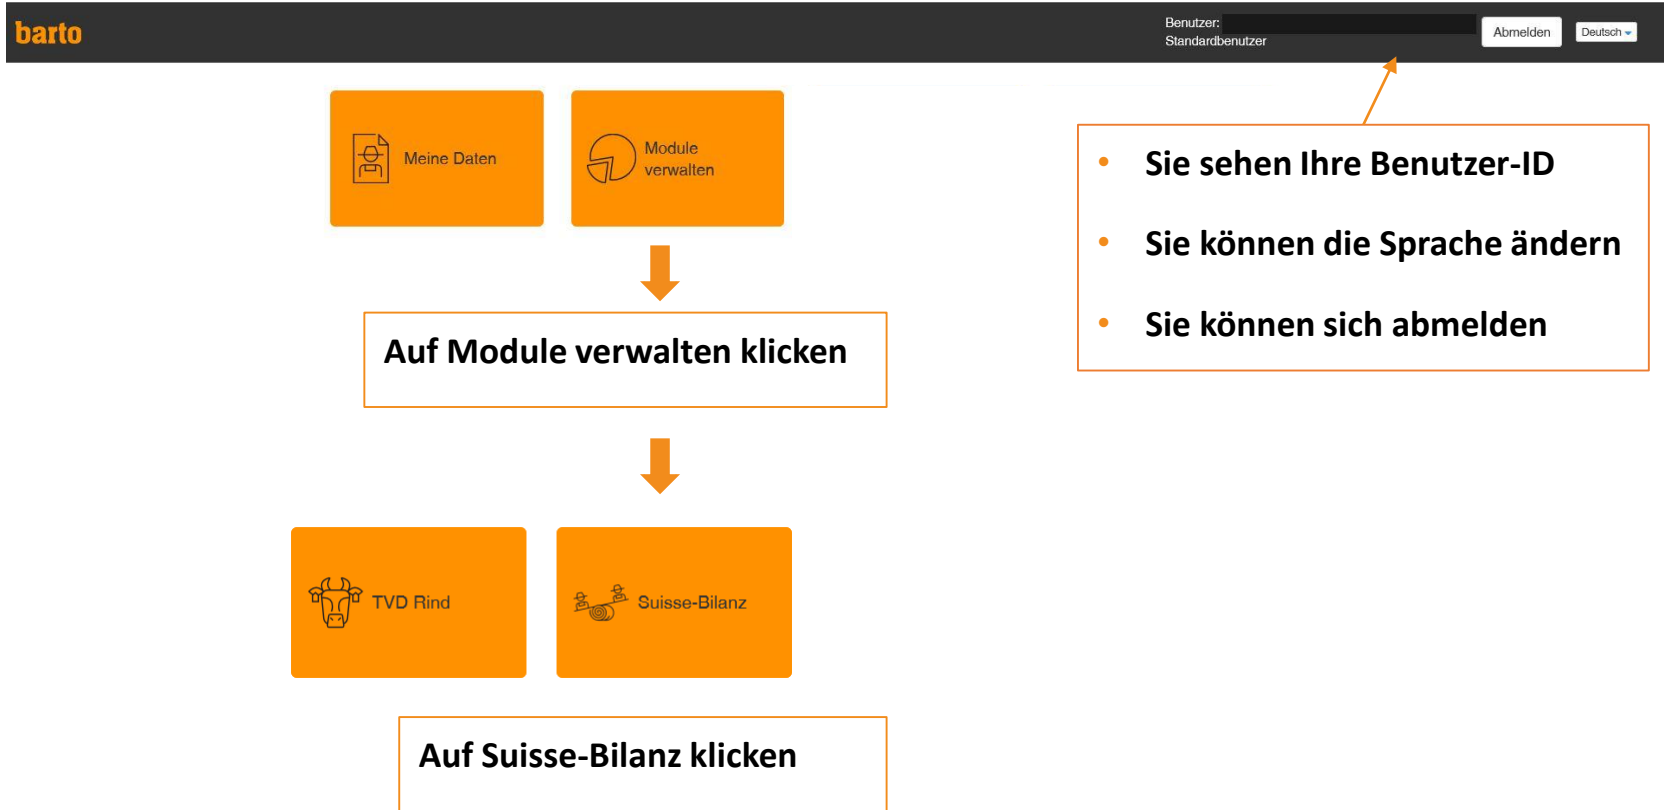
barto

Benutzer: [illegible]
Standardbenutzer

Abmelden

Deutsch

Meine Daten

Module verwalten

Auf Module verwalten klicken

TVD Rind

Suisse-Bilanz

Auf Suisse-Bilanz klicken

- Sie sehen Ihre Benutzer-ID
- Sie können die Sprache ändern
- Sie können sich abmelden